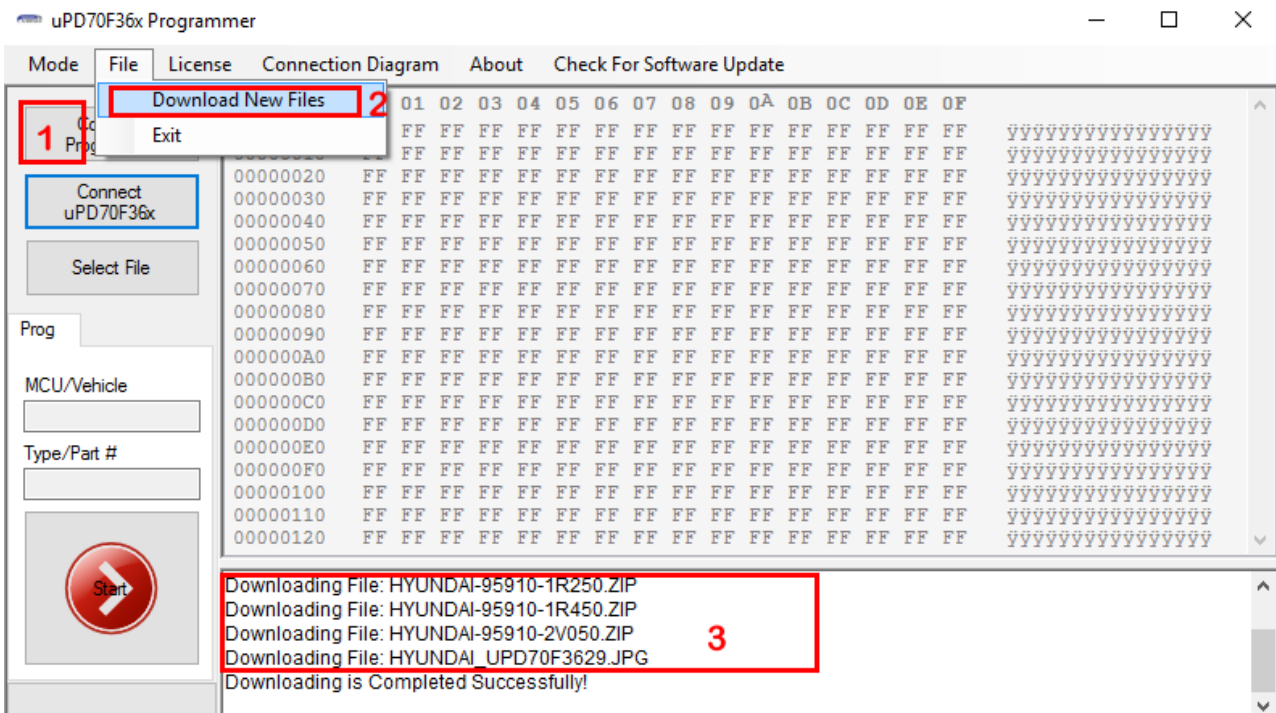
uPD70F36x Programmer

Mode File License Connection Diagram About Check For Software Update

Download New Files 2
Exit

1 Co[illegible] Pro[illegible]

Connect uPD70F36x

Select File

Prog

MCU/Vehicle

Type/Part #

Start

| | 01 | 02 | 03 | 04 | 05 | 06 | 07 | 08 | 09 | 0A | 0B | 0C | 0D | 0E | 0F | |
|---|---|---|---|---|---|---|---|---|---|---|---|---|---|---|---|---|
| | FF | FF | FF | FF | FF | FF | FF | FF | FF | FF | FF | FF | FF | FF | FF | ÿÿÿÿÿÿÿÿÿÿÿÿÿÿÿÿ |
| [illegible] | FF | FF | FF | FF | FF | FF | FF | FF | FF | FF | FF | FF | FF | FF | FF | ÿÿÿÿÿÿÿÿÿÿÿÿÿÿÿÿ |
| 00000020 | FF | FF | FF | FF | FF | FF | FF | FF | FF | FF | FF | FF | FF | FF | FF | ÿÿÿÿÿÿÿÿÿÿÿÿÿÿÿÿ |
| 00000030 | FF | FF | FF | FF | FF | FF | FF | FF | FF | FF | FF | FF | FF | FF | FF | ÿÿÿÿÿÿÿÿÿÿÿÿÿÿÿÿ |
| 00000040 | FF | FF | FF | FF | FF | FF | FF | FF | FF | FF | FF | FF | FF | FF | FF | ÿÿÿÿÿÿÿÿÿÿÿÿÿÿÿÿ |
| 00000050 | FF | FF | FF | FF | FF | FF | FF | FF | FF | FF | FF | FF | FF | FF | FF | ÿÿÿÿÿÿÿÿÿÿÿÿÿÿÿÿ |
| 00000060 | FF | FF | FF | FF | FF | FF | FF | FF | FF | FF | FF | FF | FF | FF | FF | ÿÿÿÿÿÿÿÿÿÿÿÿÿÿÿÿ |
| 00000070 | FF | FF | FF | FF | FF | FF | FF | FF | FF | FF | FF | FF | FF | FF | FF | ÿÿÿÿÿÿÿÿÿÿÿÿÿÿÿÿ |
| 00000080 | FF | FF | FF | FF | FF | FF | FF | FF | FF | FF | FF | FF | FF | FF | FF | ÿÿÿÿÿÿÿÿÿÿÿÿÿÿÿÿ |
| 00000090 | FF | FF | FF | FF | FF | FF | FF | FF | FF | FF | FF | FF | FF | FF | FF | ÿÿÿÿÿÿÿÿÿÿÿÿÿÿÿÿ |
| 000000A0 | FF | FF | FF | FF | FF | FF | FF | FF | FF | FF | FF | FF | FF | FF | FF | ÿÿÿÿÿÿÿÿÿÿÿÿÿÿÿÿ |
| 000000B0 | FF | FF | FF | FF | FF | FF | FF | FF | FF | FF | FF | FF | FF | FF | FF | ÿÿÿÿÿÿÿÿÿÿÿÿÿÿÿÿ |
| 000000C0 | FF | FF | FF | FF | FF | FF | FF | FF | FF | FF | FF | FF | FF | FF | FF | ÿÿÿÿÿÿÿÿÿÿÿÿÿÿÿÿ |
| 000000D0 | FF | FF | FF | FF | FF | FF | FF | FF | FF | FF | FF | FF | FF | FF | FF | ÿÿÿÿÿÿÿÿÿÿÿÿÿÿÿÿ |
| 000000E0 | FF | FF | FF | FF | FF | FF | FF | FF | FF | FF | FF | FF | FF | FF | FF | ÿÿÿÿÿÿÿÿÿÿÿÿÿÿÿÿ |
| 000000F0 | FF | FF | FF | FF | FF | FF | FF | FF | FF | FF | FF | FF | FF | FF | FF | ÿÿÿÿÿÿÿÿÿÿÿÿÿÿÿÿ |
| 00000100 | FF | FF | FF | FF | FF | FF | FF | FF | FF | FF | FF | FF | FF | FF | FF | ÿÿÿÿÿÿÿÿÿÿÿÿÿÿÿÿ |
| 00000110 | FF | FF | FF | FF | FF | FF | FF | FF | FF | FF | FF | FF | FF | FF | FF | ÿÿÿÿÿÿÿÿÿÿÿÿÿÿÿÿ |
| 00000120 | FF | FF | FF | FF | FF | FF | FF | FF | FF | FF | FF | FF | FF | FF | FF | ÿÿÿÿÿÿÿÿÿÿÿÿÿÿÿÿ |

Downloading File: HYUNDAI-95910-1R250.ZIP
Downloading File: HYUNDAI-95910-1R450.ZIP
Downloading File: HYUNDAI-95910-2V050.ZIP
Downloading File: HYUNDAI_UPD70F3629.JPG
Downloading is Completed Successfully!
3